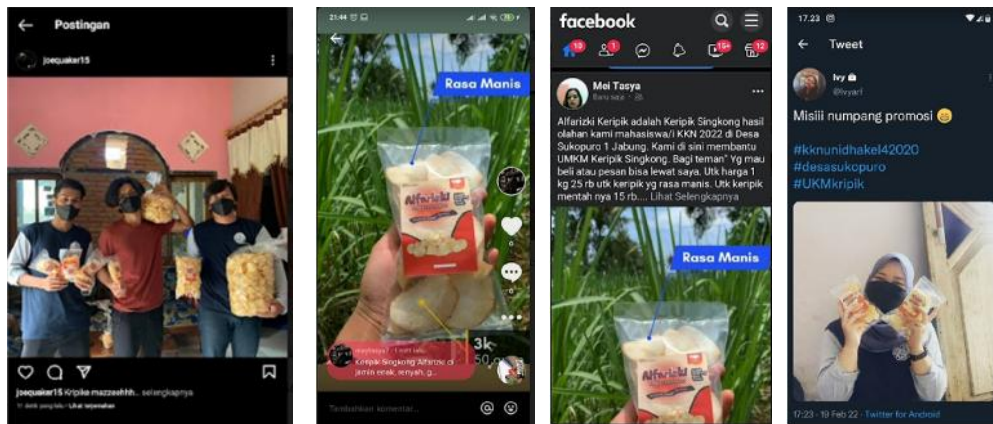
Postingan

joequaker15

joequaker15 Kripike mazzeehhh... selengkapnya

11 menit yang lalu · Lihat terjemahan

21:44

Rasa Manis

Alfarizki

3k

Keripik Singkong Alfarizki di jamin enak, renyah, g...

Tambahkan komentar...

facebook

10 1 19+ 12

Mei Tasya
Baru saja

Alfarizki Keripik adalah Keripik Singkong hasil olahan kami mahasiswa/i KKN 2022 di Desa Sukopuro 1 Jabung. Kami di sini membantu UMKM Keripik Singkong. Bagi teman" Yg mau beli atau pesan bisa lewat saya. Utk harga 1 kg 25 rb utk keripik yg rasa manis. Utk keripik mentah nya 15 rb.... Lihat Selengkapnya

Rasa Manis

Alfarizki

17.23

Tweet

Ivy
@ivyarl

Misiii numpang promosi 😅

#kknunidhakel42020
#desasukopuro
#UKMkripik

17:23 · 19 Feb 22 · Twitter for Android